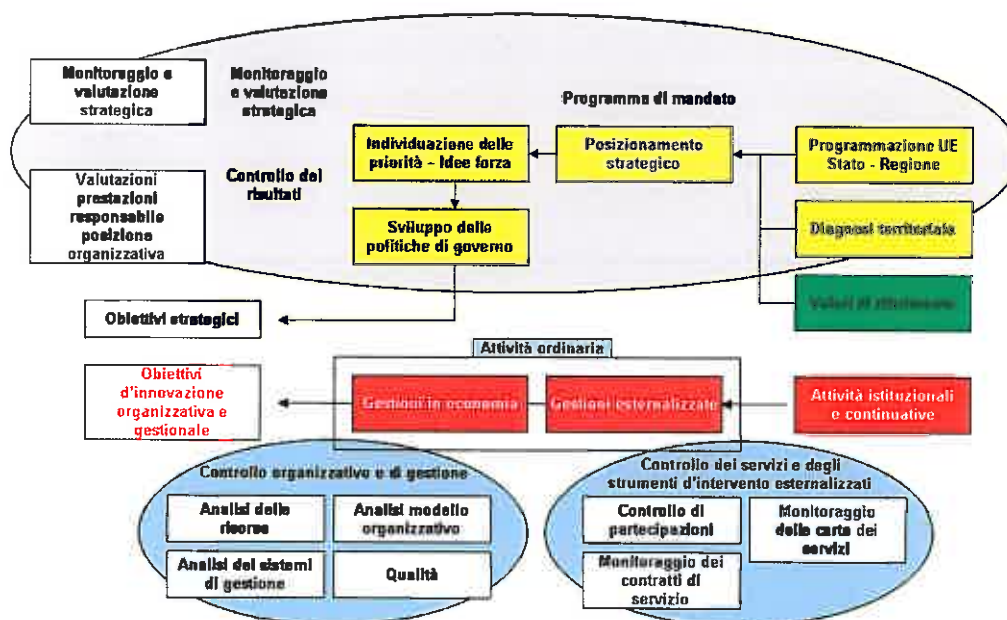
Monitoraggio e valutazione strategica

Monitoraggio e valutazione strategica

Programma di mandato

Individuazione delle priorità - Idee forza

Posizionamento strategico

Programmazione UE Stato - Regione

Valutazioni prestazioni responsabile posizione organizzativa

Controllo dei risultati

Sviluppo delle politiche di governo

Diagnosi territoriale

Valori di riferimento

Obiettivi strategici

Attività ordinaria

Obiettivi d'innovazione organizzativa e gestionale

Gestioni in economia

Gestioni esternalizzate

Attività istituzionali e continuative

Controllo organizzativo e di gestione

Analisi delle risorse

Analisi modello organizzativo

Analisi dei sistemi di gestione

Qualità

Controllo dei servizi e degli strumenti d'intervento esternalizzati

Controllo di partecipazioni

Monitoraggio delle carte dei servizi

Monitoraggio dei contratti di servizio